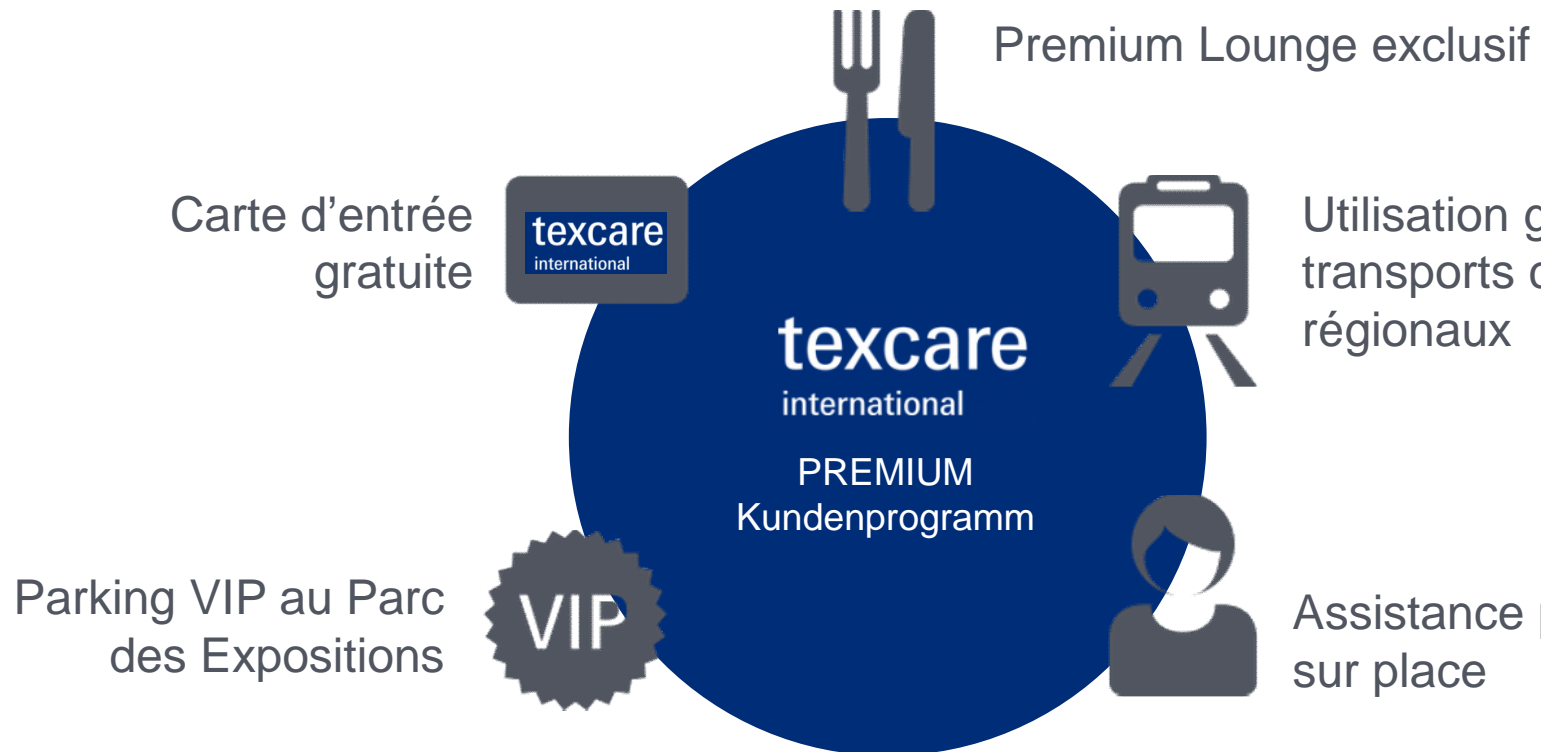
Premium Lounge exclusif

Carte d’entrée gratuite

texcare international

Utilisation g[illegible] transports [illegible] régionaux

texcare international

PREMIUM Kundenprogramm

Parking VIP au Parc des Expositions

VIP

Assistance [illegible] sur place